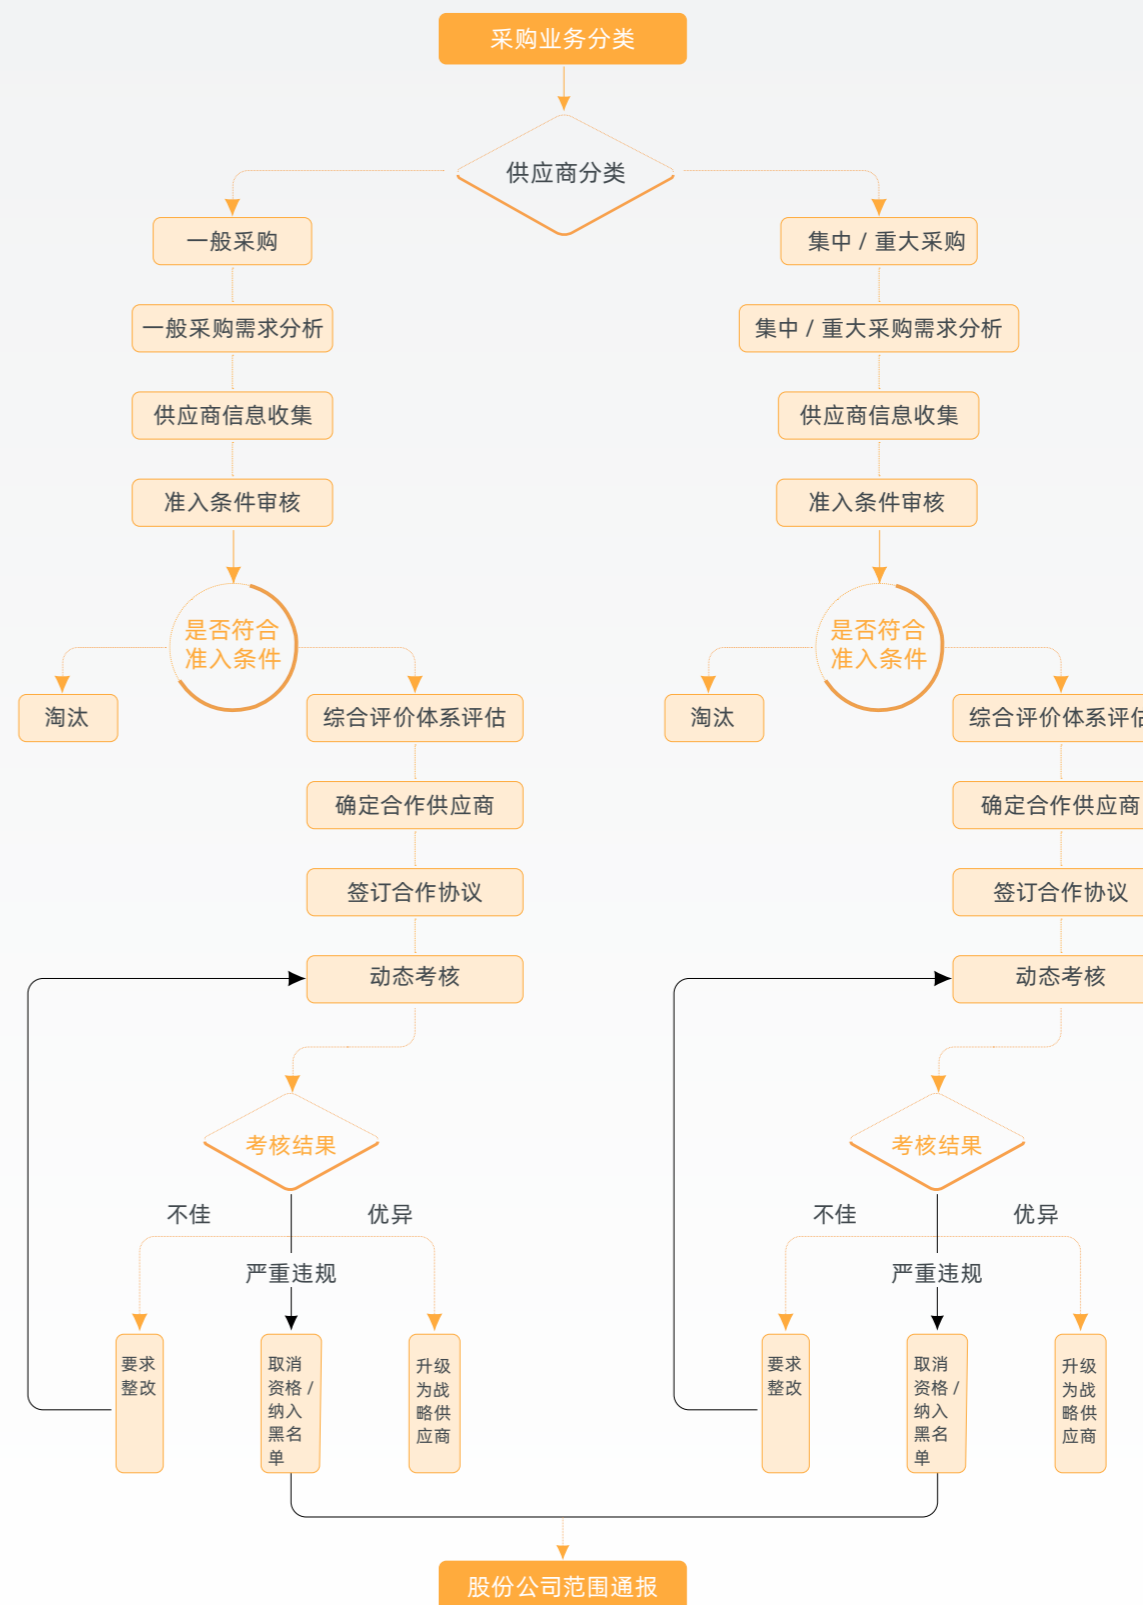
采购业务分类

供应商分类

一般采购

一般采购需求分析

供应商信息收集

准入条件审核

是否符合准入条件

淘汰

综合评价体系评估

确定合作供应商

签订合作协议

动态考核

考核结果

不佳

优异

严重违规

要求整改

取消资格/纳入黑名单

升级为战略供应商

集中 / 重大采购

集中 / 重大采购需求分析

供应商信息收集

准入条件审核

是否符合准入条件

淘汰

综合评价体系评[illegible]

确定合作供应商

签订合作协议

动态考核

考核结果

不佳

优异

严重违规

要求整改

取消资格/纳入黑名单

升级为战略供应商

股份公司范围通报